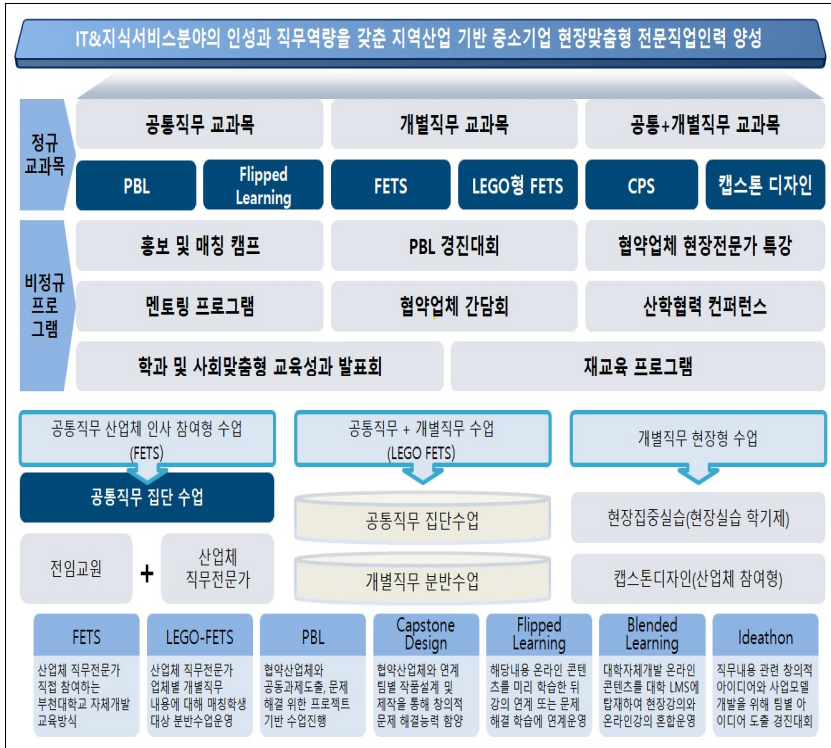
IT&지식서비스분야의 인성과 직무역량을 갖춘 지역산업 기반 중소기업 현장맞춤형 전문직업인력 양성

정규 교과목

공통직무 교과목

개별직무 교과목

공통+개별직무 교과목

PBL

Flipped Learning

FETS

LEGO형 FETS

CPS

캡스톤 디자인

비정규 프로그램

홍보 및 매칭 캠프

PBL 경진대회

협약업체 현장전문가 특강

멘토링 프로그램

협약업체 간담회

산학협력 컨퍼런스

학과 및 사회맞춤형 교육성과 발표회

재교육 프로그램

공통직무 산업체 인사 참여형 수업 (FETS)

공통직무 + 개별직무 수업 (LEGO FETS)

개별직무 현장형 수업

공통직무 집단 수업

공통직무 집단수업

현장집중실습(현장실습 학기제)

전임교원

+

산업체 직무전문가

개별직무 분반수업

캡스톤디자인(산업체 참여형)

FETS

산업체 직무전문가 직접 참여하는 부천대학교 자체개발 교육방식

LEGO-FETS

산업체 직무전문가 업체별 개별직무 내용에 대해 매칭학생 대상 분반수업운영

PBL

협약산업체와 공동과제도출, 문제 해결 위한 프로젝트 기반 수업진행

Capstone Design

협약산업체와 연계 팀별 작품설계 및 제작을 통해 창의적 문제 해결능력 함양

Flipped Learning

해당내용 온라인 콘텐츠를 미리 학습한 뒤 강의 연계 또는 문제 해결 학습에 연계운영

Blended Learning

대학자체개발 온라인 콘텐츠를 대학 LMS에 탑재하여 현장강의와 온라인강의 혼합운영

Ideathon

직무내용 관련 창의적 아이디어와 사업모델 개발을 위해 팀별 아이디어 도출 경진대회